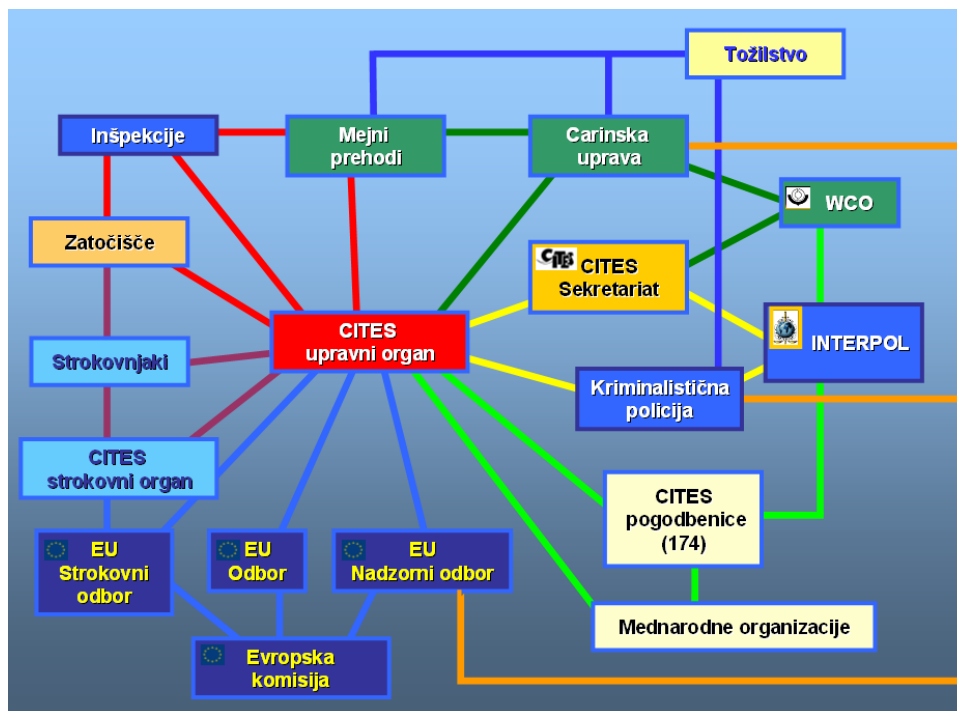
Tožilstvo

Inšpekcije

Mejni prehodi

Carinska uprava

WCO

Zatočišče

CITES Sekretariat

CITES upravni organ

INTERPOL

Strokovnjaki

Kriminalistična policija

CITES strokovni organ

CITES pogodbenice (174)

EU Strokovni odbor

EU Odbor

EU Nadzorni odbor

Mednarodne organizacije

Evropska komisija